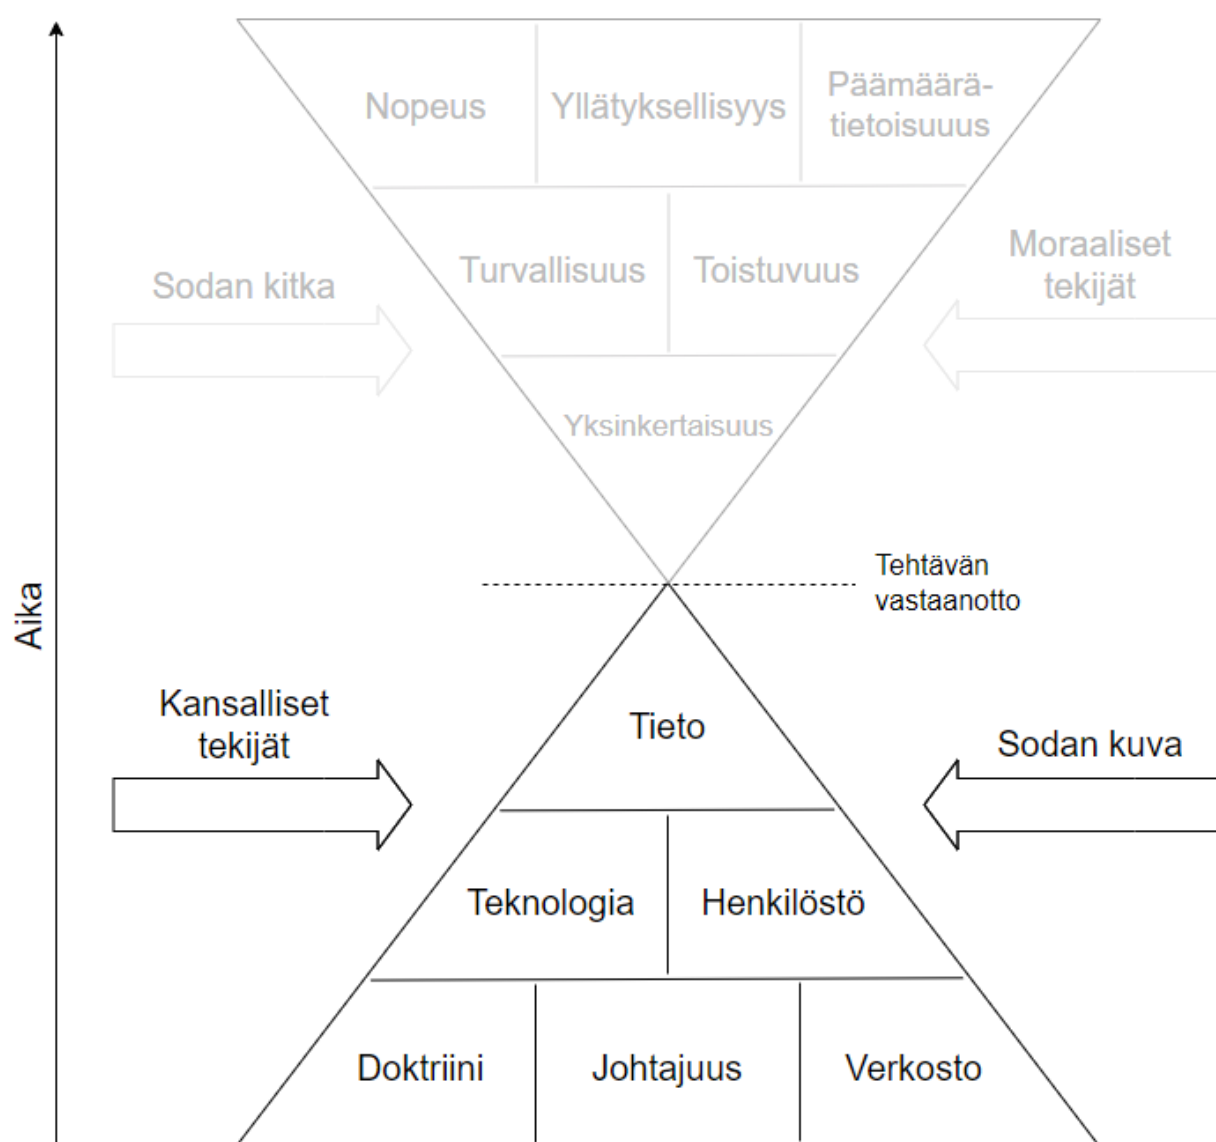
Aika

Nopeus

Yllätyksellisyys

Päämäärätietoisuus

Sodan kitka

Turvallisuus

Toistuvuus

Moraaliset tekijät

Yksinkertaisuus

Tehtävän vastaanotto

Kansalliset tekijät

Tieto

Sodan kuva

Teknologia

Henkilöstö

Doktriini

Johtajuus

Verkosto